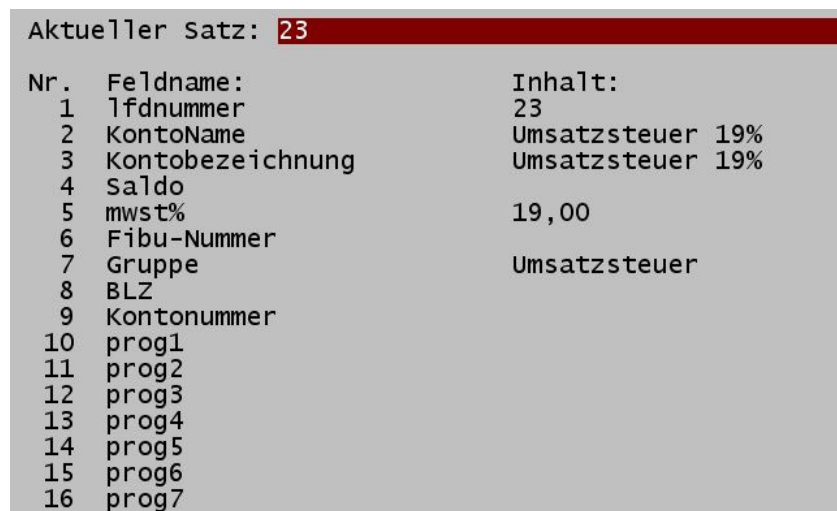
Aktueller Satz: 23

| Nr. | Feldname: | Inhalt: |
|---|---|---|
| 1 | lfdnummer | 23 |
| 2 | KontoName | Umsatzsteuer 19% |
| 3 | Kontobezeichnung | Umsatzsteuer 19% |
| 4 | Saldo | |
| 5 | mwst% | 19,00 |
| 6 | Fibu-Nummer | |
| 7 | Gruppe | Umsatzsteuer |
| 8 | BLZ | |
| 9 | Kontonummer | |
| 10 | prog1 | |
| 11 | prog2 | |
| 12 | prog3 | |
| 13 | prog4 | |
| 14 | prog5 | |
| 15 | prog6 | |
| 16 | prog7 | |